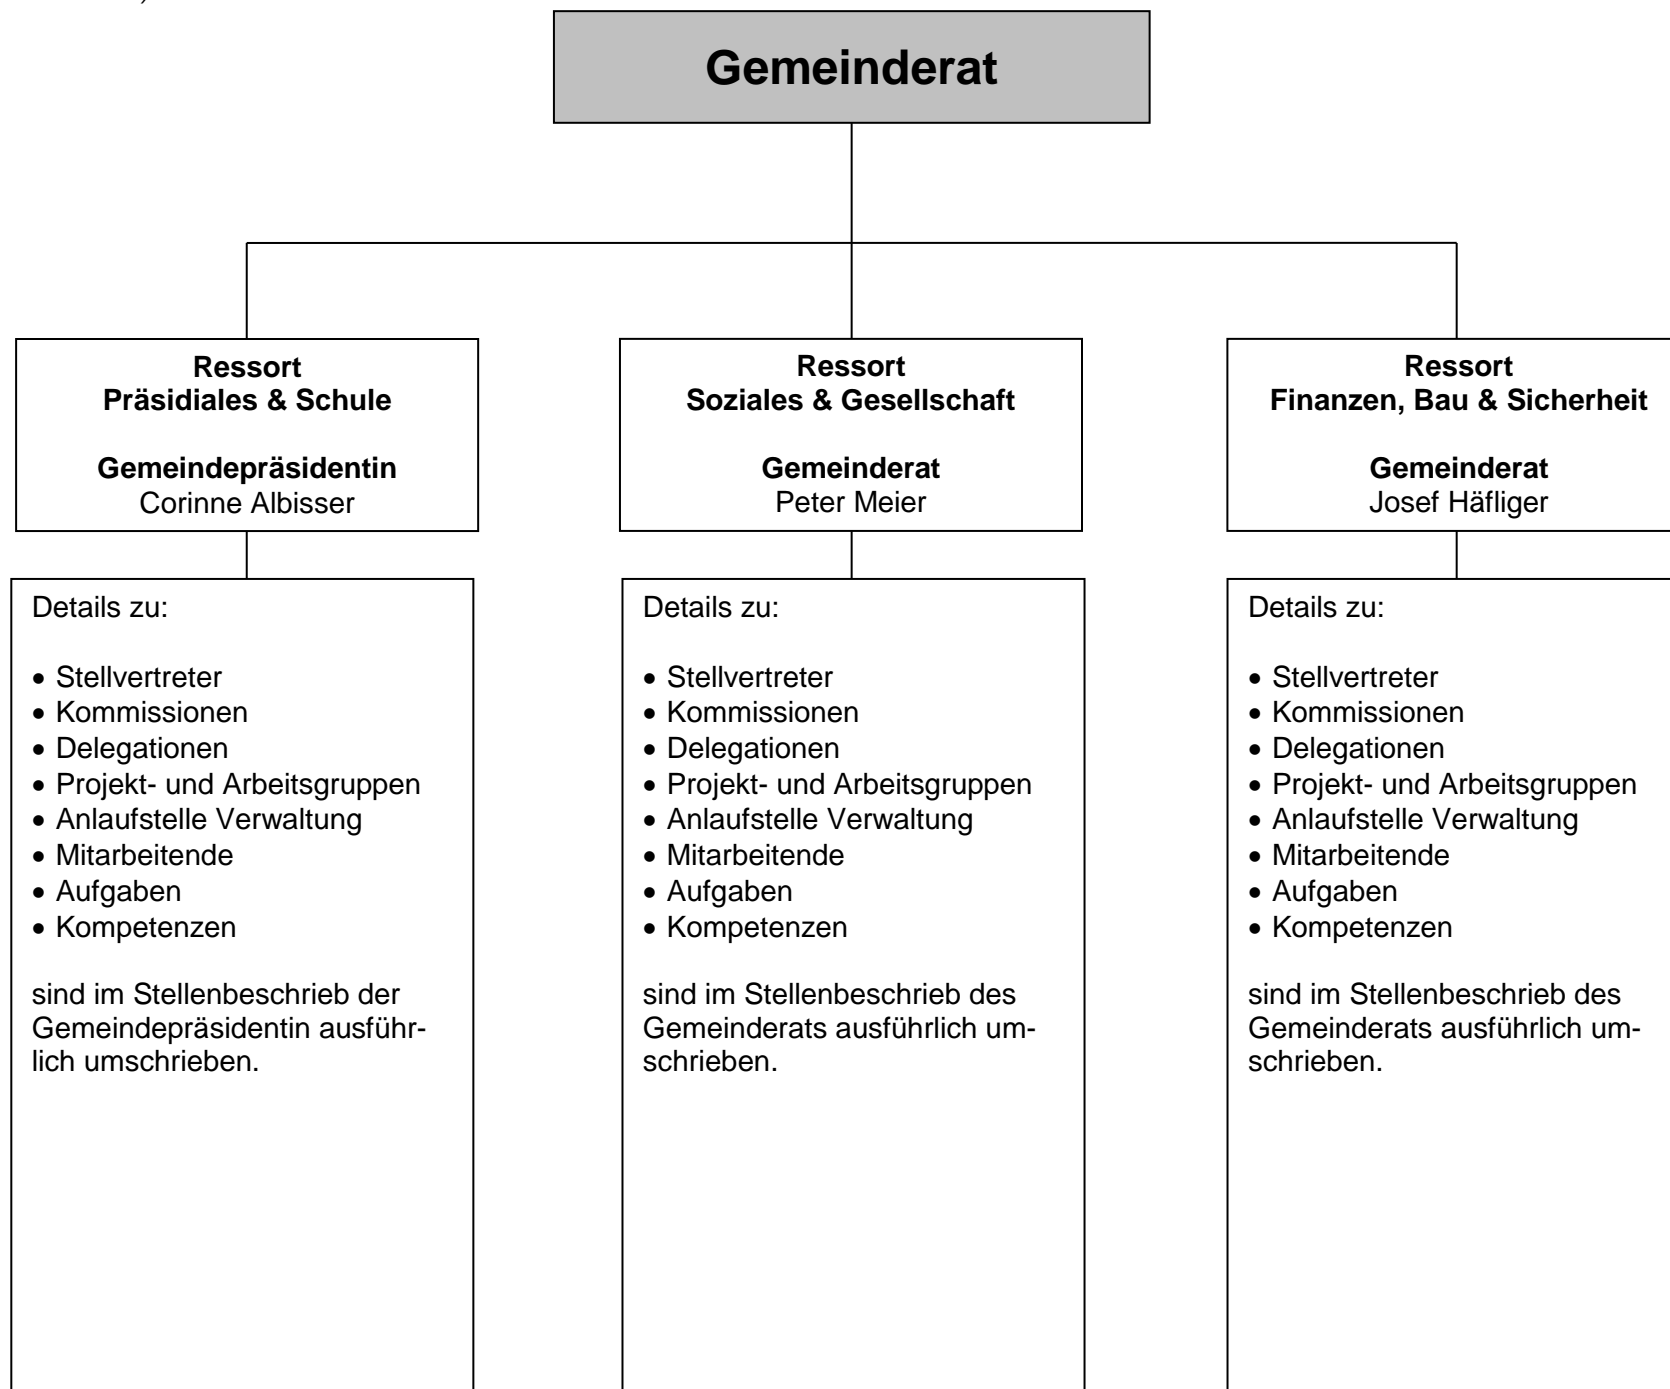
Gemeinderat

Ressort
Präsidiales & Schule

Gemeindepräsidentin
Corinne Albisser

Details zu:

- Stellvertreter
- Kommissionen
- Delegationen
- Projekt- und Arbeitsgruppen
- Anlaufstelle Verwaltung
- Mitarbeitende
- Aufgaben
- Kompetenzen

sind im Stellenbeschrieb der Gemeindepräsidentin ausführlich umschrieben.

Ressort
Soziales & Gesellschaft

Gemeinderat
Peter Meier

Details zu:

- Stellvertreter
- Kommissionen
- Delegationen
- Projekt- und Arbeitsgruppen
- Anlaufstelle Verwaltung
- Mitarbeitende
- Aufgaben
- Kompetenzen

sind im Stellenbeschrieb des Gemeinderats ausführlich umschrieben.

Ressort
Finanzen, Bau & Sicherheit

Gemeinderat
Josef Häfliger

Details zu:

- Stellvertreter
- Kommissionen
- Delegationen
- Projekt- und Arbeitsgruppen
- Anlaufstelle Verwaltung
- Mitarbeitende
- Aufgaben
- Kompetenzen

sind im Stellenbeschrieb des Gemeinderats ausführlich umschrieben.